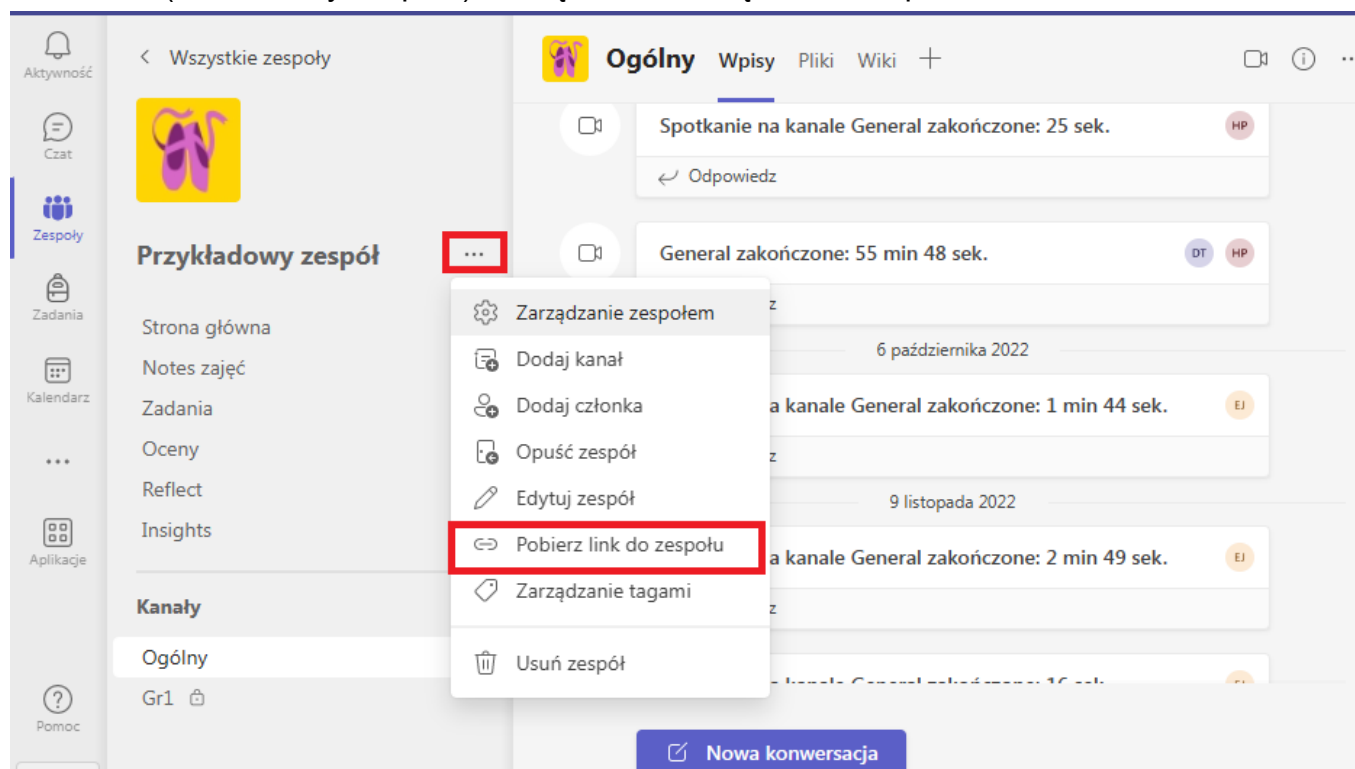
Aktywność
Czat
Zespoły
Zadania
Kalendarz
...
Aplikacje
Pomoc

< Wszystkie zespoły

Przykładowy zespół ...

Strona główna
Notes zajęć
Zadania
Oceny
Reflect
Insights

Kanały
Ogólny
Gr1

Ogólny Wpisy Pliki Wiki +

Spotkanie na kanale General zakończone: 25 sek. HP
Odpowiedz

General zakończone: 55 min 48 sek. DT HP
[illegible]z

6 października 2022

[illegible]a kanale General zakończone: 1 min 44 sek. EJ
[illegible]z

9 listopada 2022

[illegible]a kanale General zakończone: 2 min 49 sek. EJ
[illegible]z

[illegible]

Zarządzanie zespołem
Dodaj kanał
Dodaj członka
Opuść zespół
Edytuj zespół
Pobierz link do zespołu
Zarządzanie tagami
Usuń zespół

Nowa konwersacja